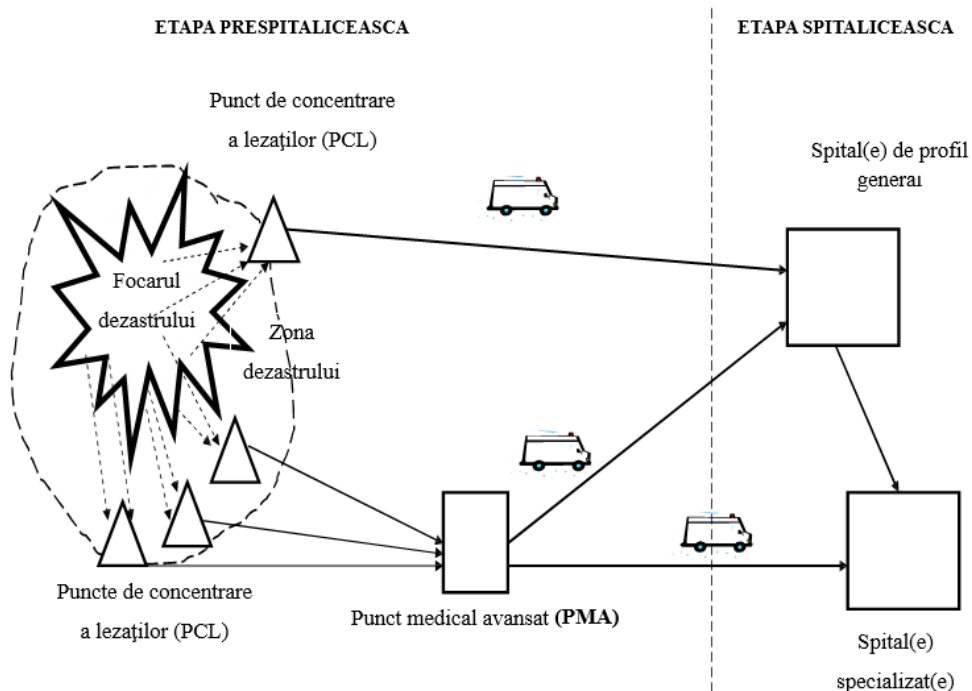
ETAPA PRESPITALICEASCA

ETAPA SPITALICEASCA

Punct de concentrare a lezaţilor (PCL)

Spital(e) de profil general

Focarul dezastrului

Zona dezastrului

Puncte de concentrare a lezaţilor (PCL)

Punct medical avansat **(PMA)**

Spital(e) specializat(e)